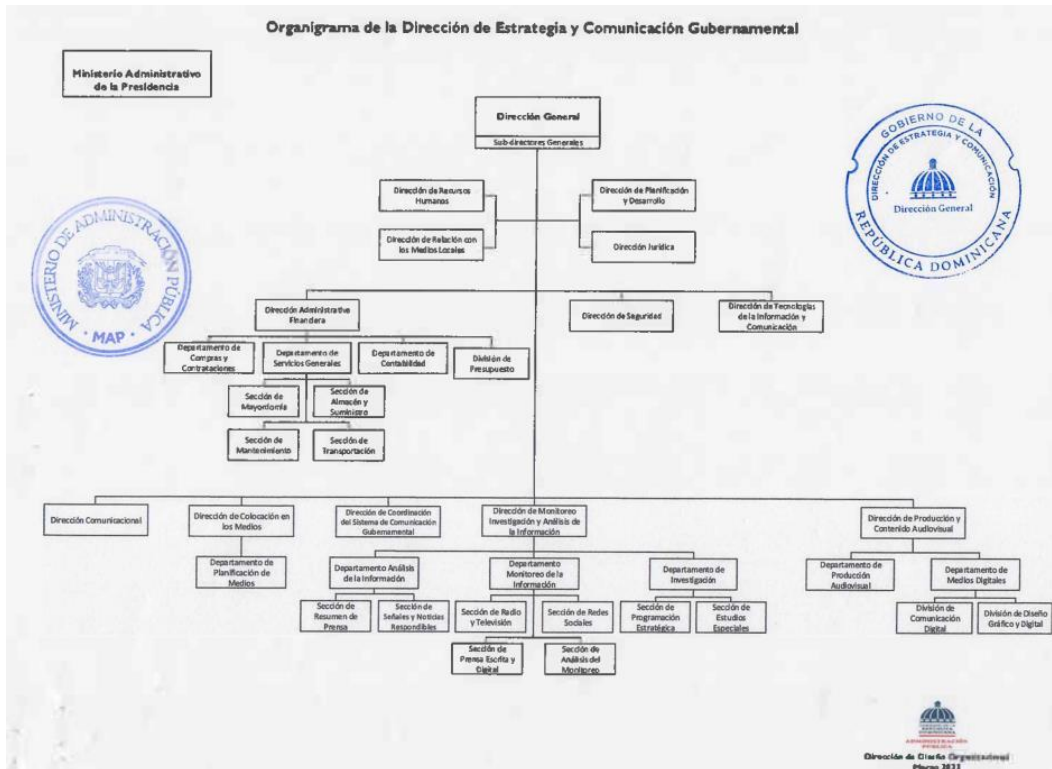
Organigrama de la Dirección de Estrategia y Comunicación Gubernamental

Ministerio Administrativo de la Presidencia

Dirección General
Sub-directores Generales

Dirección de Recursos Humanos

Dirección de Planificación y Desarrollo

Dirección de Relación con los Medios Locales

Dirección Jurídica

GOBIERNO DE LA DIRECCIÓN DE ESTRATEGIA Y COMUNICACIÓN
Dirección General
REPÚBLICA DOMINICANA

MINISTERIO DE ADMINISTRACIÓN PÚBLICA
MAP

Dirección Administrativa Financiera

Dirección de Seguridad

Dirección de Tecnologías de la Información y Comunicación

Departamento de Compras y Contrataciones

Departamento de Servicios Generales

Departamento de Contabilidad

División de Presupuesto

Sección de Mayordomía

Sección de Almacén y Suministro

Sección de Mantenimiento

Sección de Transportación

Dirección Comunicacional

Dirección de Colocación en los Medios

Dirección de Coordinación del Sistema de Comunicación Gubernamental

Dirección de Monitoreo Investigación y Análisis de la Información

Dirección de Producción y Contenido Audiovisual

Departamento de Planificación de Medios

Departamento Análisis de la Información

Departamento Monitoreo de la Información

Departamento de Investigación

Departamento de Producción Audiovisual

Departamento de Medios Digitales

Sección de Resumen de Prensa

Sección de Señales y Noticias Respondibles

Sección de Radio y Televisión

Sección de Redes Sociales

Sección de Programación Estratégica

Sección de Estudios Especiales

División de Comunicación Digital

División de Diseño Gráfico y Digital

Sección de Prensa Escrita y Digital

Sección de Análisis del Monitoreo

ADMINISTRACIÓN PÚBLICA
Dirección de Diseño Organizacional
Marzo 2021